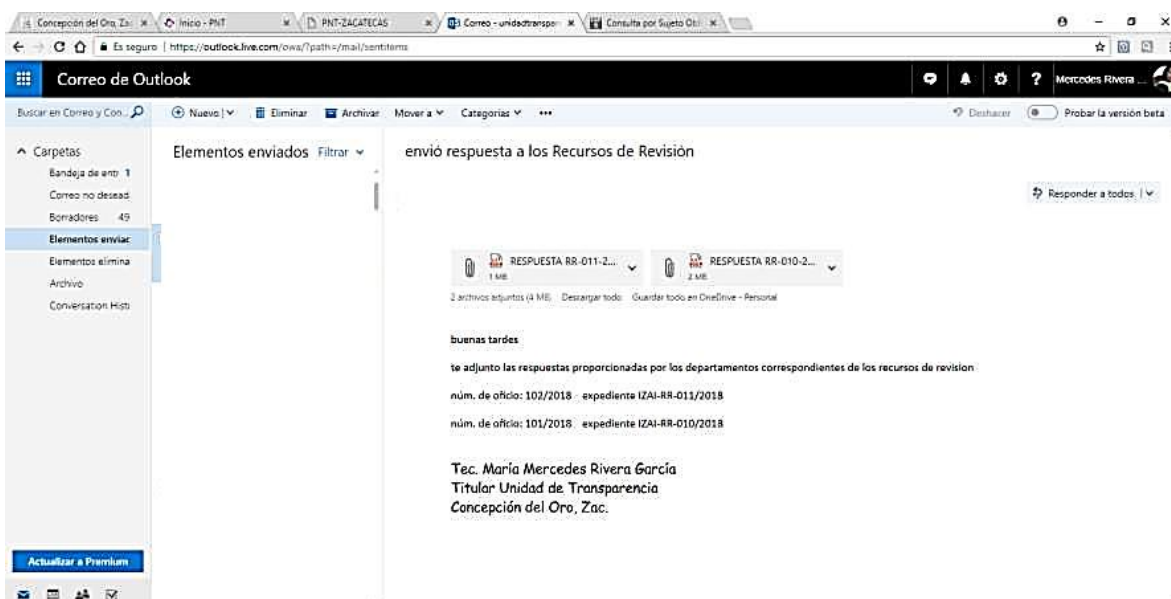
Concepción del Oro, Za | Inicio - PNT | PNT-ZACATECAS | Correo - unidadtranspar | Consulta por Sujeto Obl

Es seguro | https://outlook.live.com/owa/?path=/mail/sentitems

Correo de Outlook

Mercedes Rivera ...

Buscar en Correo y Con...

Nuevo | Eliminar Archivar Mover a Categorías •••

Deshacer Probar la versión beta

Carpetas
Bandeja de entr 1
Correo no desead
Borradores 49
Elementos enviac
Elementos elimina
Archivo
Conversation Histi

Elementos enviados Filtrar

envió respuesta a los Recursos de Revisión

Responder a todos |

RESPUESTA RR-011-2... 1 MB
RESPUESTA RR-010-2... 2 MB

2 archivos adjuntos (4 MB) Descargar todo Guardar todo en OneDrive - Personal

buenas tardes

te adjunto las respuestas proporcionadas por los departamentos correspondientes de los recursos de revision

núm. de oficio: 102/2018 expediente IZAI-RR-011/2018

núm. de oficio: 101/2018 expediente IZAI-RR-010/2018

Tec. María Mercedes Rivera García
Titular Unidad de Transparencia
Concepción del Oro, Zac.

Actualizar a Premium